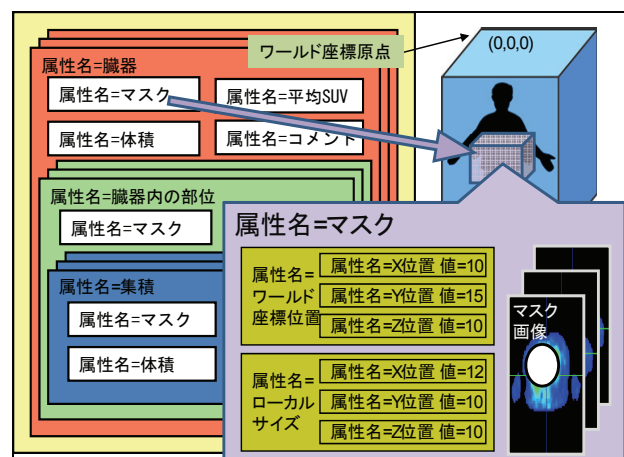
ワールド座標原点

(0,0,0)

属性名=臓器

属性名=マスク

属性名=平均SUV

属性名=体積

属性名=コメント

属性名=臓器内の部位

属性名=マスク

属性名=集積

属性名=マスク

属性名=体積

属性名=マスク

属性名=ワールド座標位置

属性名=X位置 値=10

属性名=Y位置 値=15

属性名=Z位置 値=10

属性名=ローカルサイズ

属性名=X位置 値=12

属性名=Y位置 値=10

属性名=Z位置 値=10

マスク画像